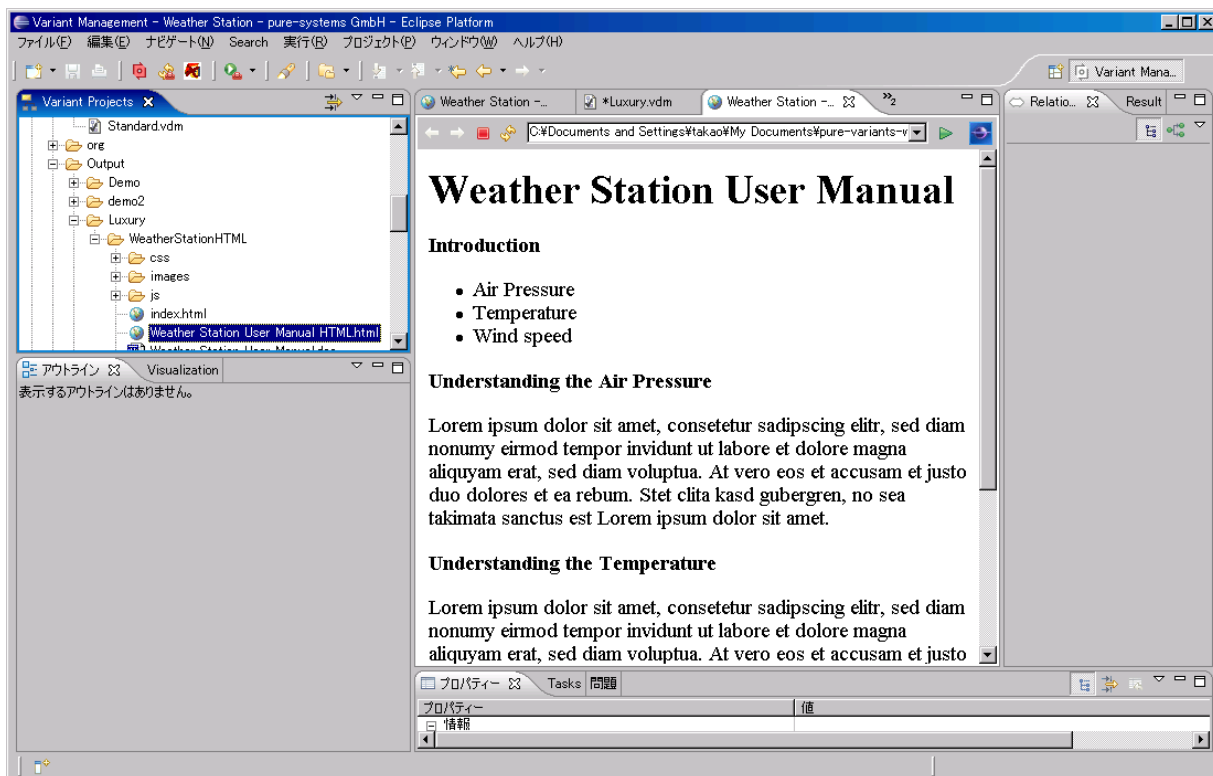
Variant Management - Weather Station - pure-systems GmbH - Eclipse Platform

ファイル(F) 編集(E) ナビゲート(N) Search 実行(R) プロジェクト(P) ウィンドウ(W) ヘルプ(H)

Variant Mana...

Variant Projects

Standard.vdm
org
Output
Demo
demo2
Luxury
WeatherStationHTML
css
images
js
index.html
Weather Station User Manual HTML.html

アウトライン Visualization

表示するアウトラインはありません。

Weather Station -... *Luxury.vdm Weather Station -... »2

C:¥Documents and Settings¥takao¥My Documents¥pure-variants-v

Relatio... Result

# Weather Station User Manual

**Introduction**

- Air Pressure
- Temperature
- Wind speed

**Understanding the Air Pressure**

Lorem ipsum dolor sit amet, consetetur sadipscing elitr, sed diam nonumy eirmod tempor invidunt ut labore et dolore magna aliquyam erat, sed diam voluptua. At vero eos et accusam et justo duo dolores et ea rebum. Stet clita kasd gubergren, no sea takimata sanctus est Lorem ipsum dolor sit amet.

**Understanding the Temperature**

Lorem ipsum dolor sit amet, consetetur sadipscing elitr, sed diam nonumy eirmod tempor invidunt ut labore et dolore magna aliquyam erat, sed diam voluptua. At vero eos et accusam et justo

プロパティー Tasks 問題

| プロパティー | 値 |
|---|---|
| 情報 | |